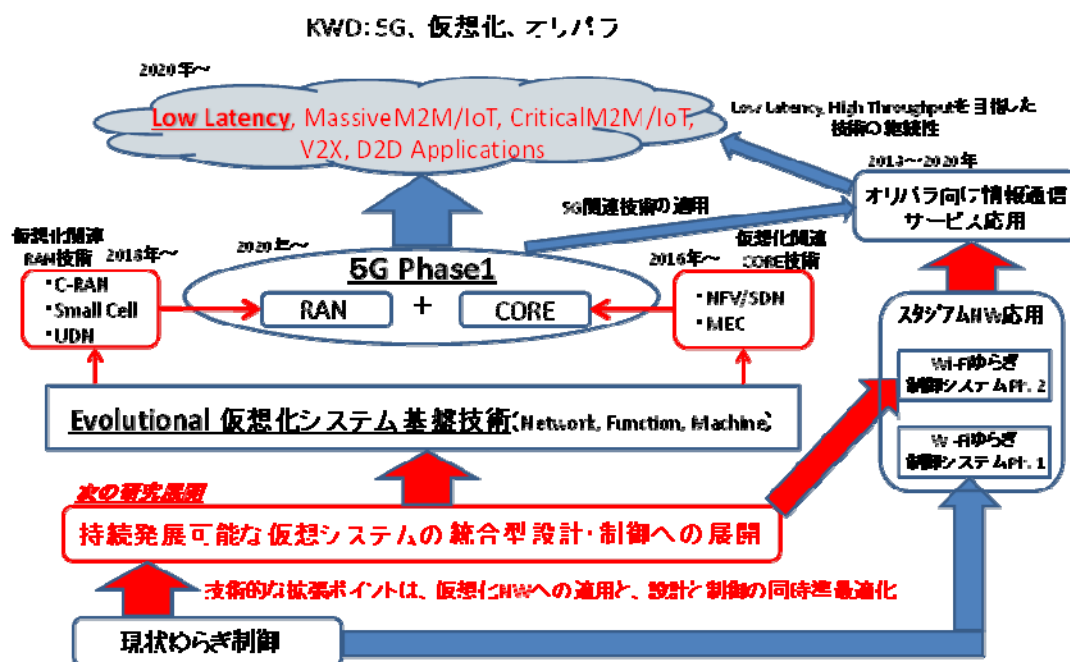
KWD: 5G、仮想化、オリパラ

2020年～

Low Latency, MassiveM2M/IoT, CriticalM2M/IoT, V2X, D2D Applications

Low Latency, High Throughputを目指した技術の継続性

2013～2020年

オリパラ向け情報通信サービス応用

5G関連技術の適用

仮想化関連RAN技術 2018年～

・C-RAN
・Small Cell
・UDN

2020年～

5G Phase1

RAN + CORE

仮想化関連CORE技術 2016年～

・NFV/SDN
・MEC

スタジアムHW応用

Wi-Fiゆらぎ制御システム Ph. 2

Wi-Fiゆらぎ制御システム Ph. 1

Evolutional 仮想化システム基盤技術(Network, Function, Machine)

次の研究展開

持続発展可能な仮想システムの統合型設計・制御への展開

技術的な拡張ポイントは、仮想化HWへの適用と、設計と制御の同時進最適化

現状ゆらぎ制御